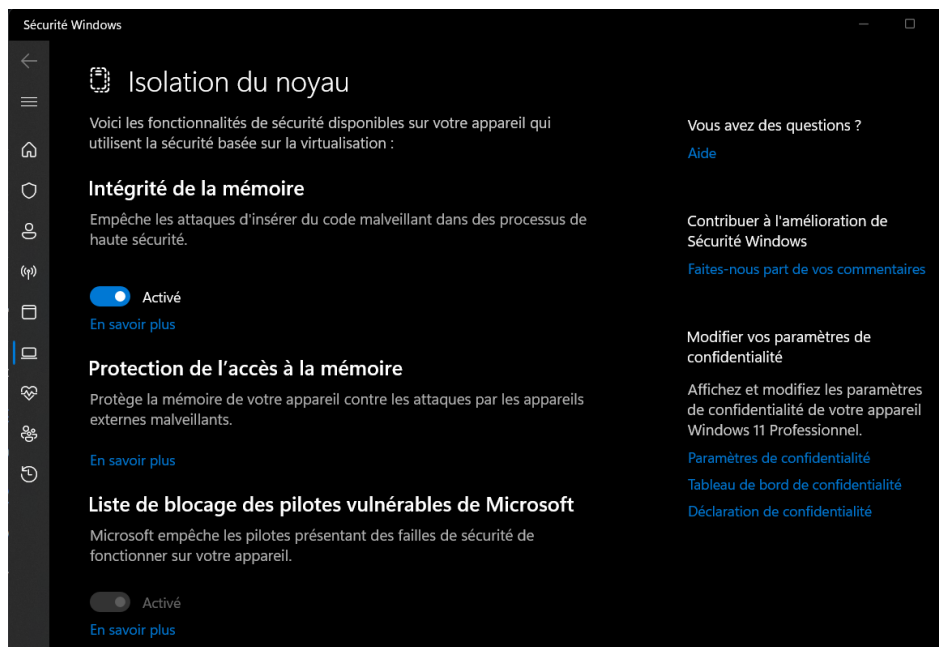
Sécurité Windows

Isolation du noyau

Voici les fonctionnalités de sécurité disponibles sur votre appareil qui utilisent la sécurité basée sur la virtualisation :

Intégrité de la mémoire

Empêche les attaques d'insérer du code malveillant dans des processus de haute sécurité.

Activé

En savoir plus

Protection de l'accès à la mémoire

Protège la mémoire de votre appareil contre les attaques par les appareils externes malveillants.

En savoir plus

Liste de blocage des pilotes vulnérables de Microsoft

Microsoft empêche les pilotes présentant des failles de sécurité de fonctionner sur votre appareil.

Activé

En savoir plus

Vous avez des questions ?

Aide

Contribuer à l'amélioration de Sécurité Windows

Faites-nous part de vos commentaires

Modifier vos paramètres de confidentialité

Affichez et modifiez les paramètres de confidentialité de votre appareil Windows 11 Professionnel.

Paramètres de confidentialité

Tableau de bord de confidentialité

Déclaration de confidentialité